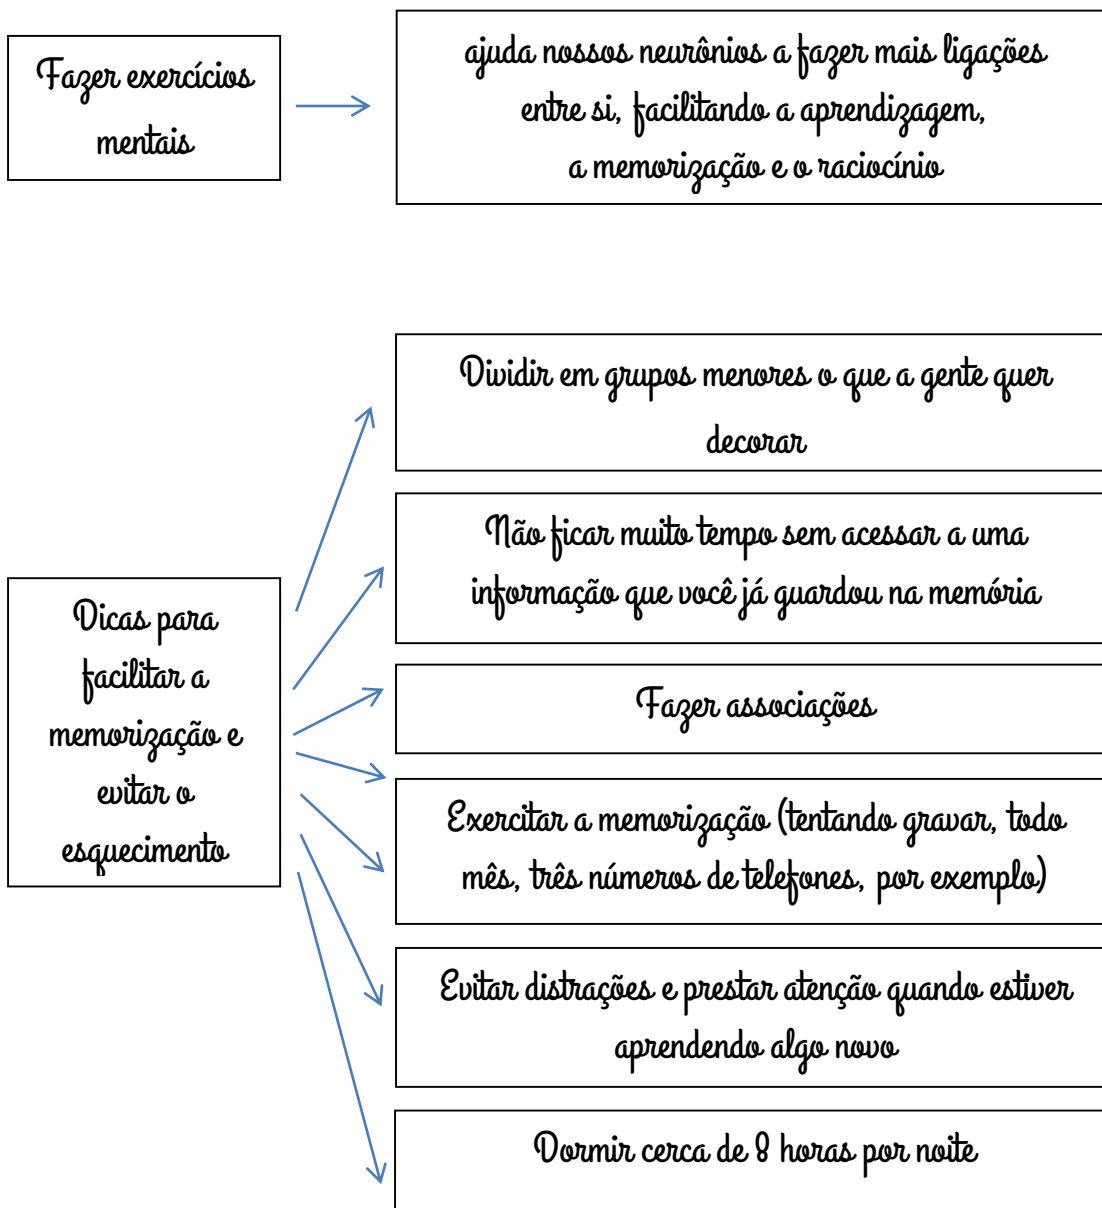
Fazer exercícios mentais

ajuda nossos neurônios a fazer mais ligações entre si, facilitando a aprendizagem, a memorização e o raciocínio

Dicas para facilitar a memorização e evitar o esquecimento

Dividir em grupos menores o que a gente quer decorar

Não ficar muito tempo sem acessar a uma informação que você já guardou na memória

Fazer associações

Exercitar a memorização (tentando gravar, todo mês, três números de telefones, por exemplo)

Evitar distrações e prestar atenção quando estiver aprendendo algo novo

Dormir cerca de 8 horas por noite